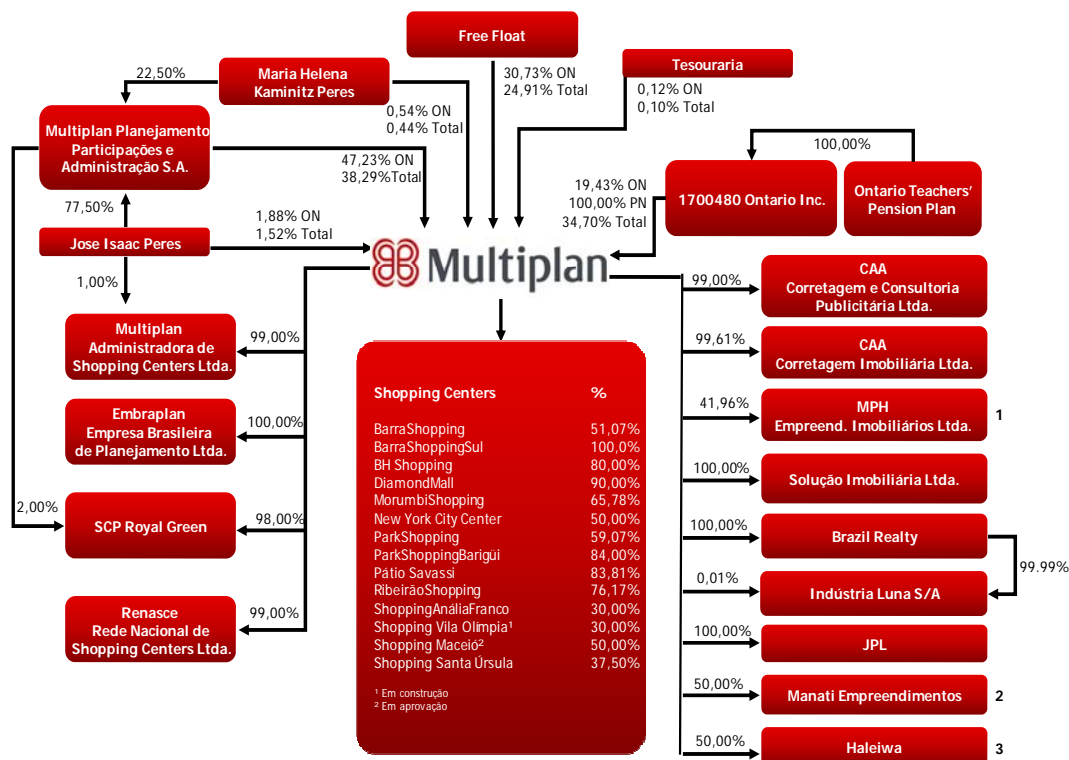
Free Float

30,73% ON
24,91% Total

Tesouraria

0,12% ON
0,10% Total

22,50%

Maria Helena Kaminitz Peres

0,54% ON
0,44% Total

Multiplan Planejamento Participações e Administração S.A.

47,23% ON
38,29%Total

100,00%

1700480 Ontario Inc.

Ontario Teachers' Pension Plan

19,43% ON
100,00% PN
34,70% Total

77,50%

Jose Isaac Peres

1,88% ON
1,52% Total

Multiplan

1,00%

Multiplan Administradora de Shopping Centers Ltda.

99,00%

Embraplan Empresa Brasileira de Planejamento Ltda.

100,00%

2,00%

SCP Royal Green

98,00%

Renasce Rede Nacional de Shopping Centers Ltda.

99,00%

| Shopping Centers | % |
|---|---|
| BarraShopping | 51,07% |
| BarraShoppingSul | 100,0% |
| BH Shopping | 80,00% |
| DiamondMall | 90,00% |
| MorumbiShopping | 65,78% |
| New York City Center | 50,00% |
| ParkShopping | 59,07% |
| ParkShoppingBarigüi | 84,00% |
| Pátio Savassi | 83,81% |
| RibeirãoShopping | 76,17% |
| ShoppingAnáliaFranco | 30,00% |
| Shopping Vila Olímpia¹ | 30,00% |
| Shopping Maceió² | 50,00% |
| Shopping Santa Úrsula | 37,50% |

¹ Em construção
² Em aprovação

99,00%
CAA Corretagem e Consultoria Publicitária Ltda.

99,61%
CAA Corretagem Imobiliária Ltda.

41,96%
MPH Empreend. Imobiliários Ltda.
1

100,00%
Solução Imobiliária Ltda.

100,00%
Brazil Realty

99.99%

0,01%
Indústria Luna S/A

100,00%
JPL

50,00%
Manati Empreendimentos
2

50,00%
Haleiwa
3